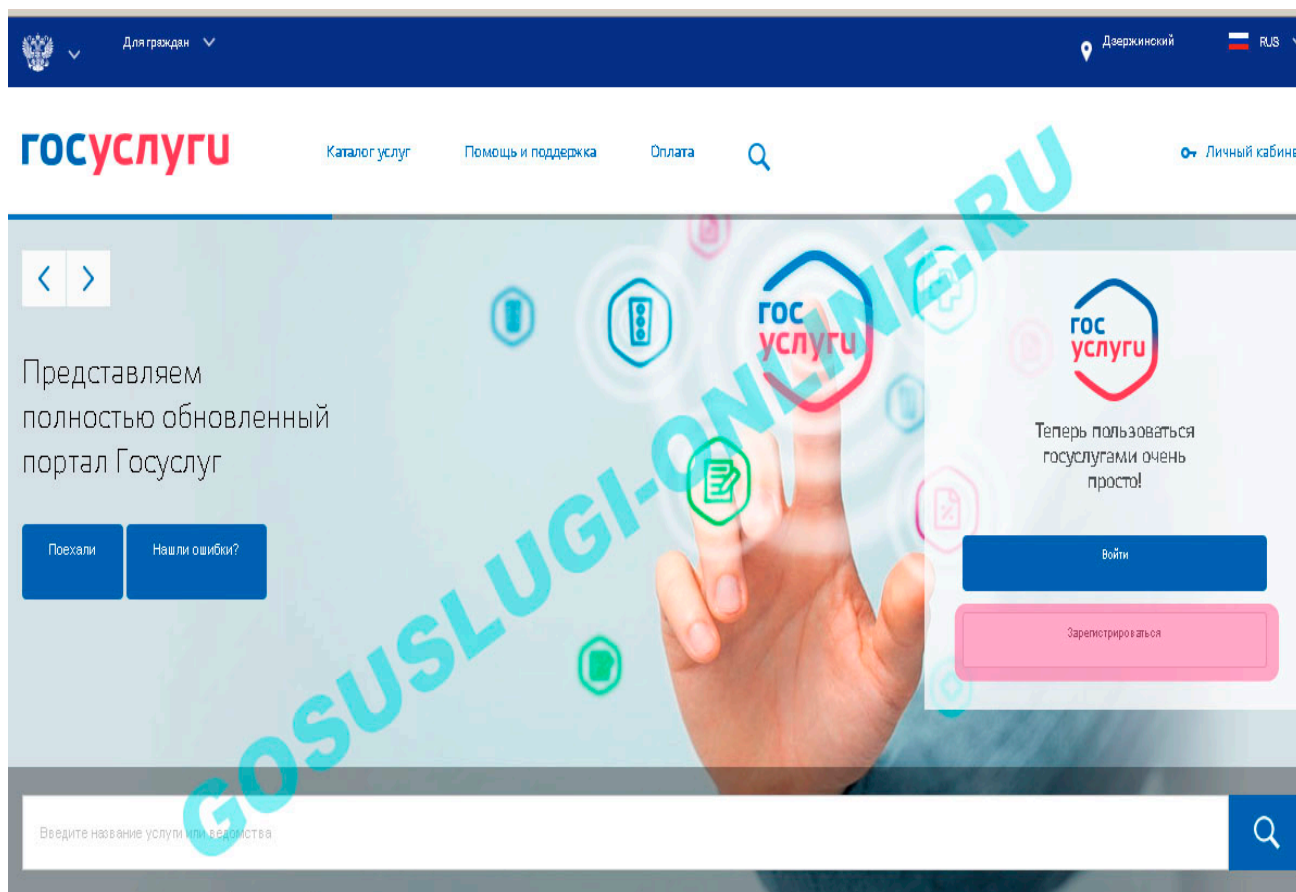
Для граждан

Дзержинский

RUS

госуслуги

Каталог услуг

Помощь и поддержка

Оплата

Личный кабине

гос услуги

Представляем полностью обновленный портал Госуслуг

Поехали

Нашли ошибки?

гос услуги

Теперь пользоваться госуслугами очень просто!

Войти

Зарегистрироваться

GOSUSLUGI-ONLINE.RU

Введите название услуги или ведомства